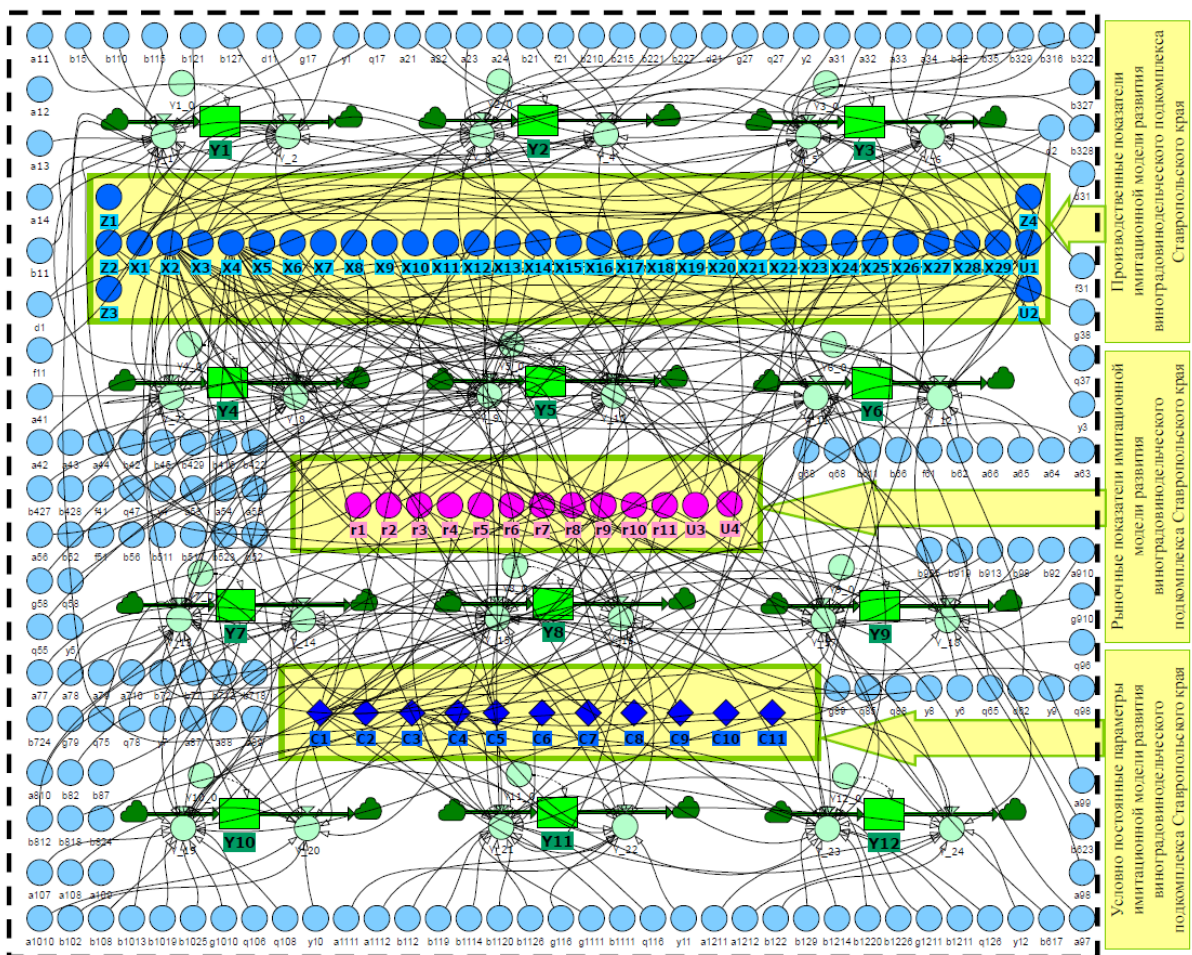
a11 b15 b110 b115 b121 b127 d11 g17 y1 q17 a21 a22 a23 a24 b21 f21 b210 b215 b221 b227 d21 g27 q27 y2 a31 a32 a33 a34 b32 b35 b329 b316 b322

a12 a13 a14 b11 d1 f11 a41

b327 b328 b31 f31 g38 q37 y3

Y1 Y2 Y3

Z1 Z4
Z2 X1 X2 X3 X4 X5 X6 X7 X8 X9 X10 X11 X12 X13 X14 X15 X16 X17 X18 X19 X20 X21 X22 X23 X24 X25 X26 X27 X28 X29 U1
Z3 U2

Производственные показатели имитационной модели развития виноградовинодельческого подкомплекса Ставропольского края

Y4 Y5 Y6

a42 b427 a56 g58 q55 a77 b724 a810 b812 a107

r1 r2 r3 r4 r5 r6 r7 r8 r9 r10 r11 U3 U4

Рыночные показатели имитационной модели развития виноградовинодельческого подкомплекса Ставропольского края

a63 a910 g910 q96 q98

Y7 Y8 Y9

C1 C2 C3 C4 C5 C6 C7 C8 C9 C10 C11

Условно постоянные параметры имитационной модели развития виноградовинодельческого подкомплекса Ставропольского края

a99 b923 a98

Y10 Y11 Y12

a1010 b102 b108 b1013 b1019 b1025 g1010 q106 q108 y10 a1111 a1112 b112 b119 b1114 b1120 b1126 g116 g1111 b1111 q116 y11 a1211 a1212 b122 b129 b1214 b1220 b1226 g1211 b1211 q126 y12 b617 a97